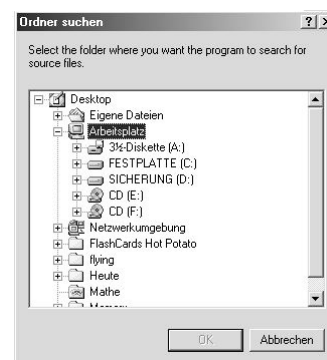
Ordner suchen

?

×

Select the folder where you want the program to search for source files.

Desktop
Eigene Dateien
Arbeitsplatz
3½-Diskette (A:)
FESTPLATTE (C:)
SICHERUNG (D:)
CD (E:)
CD (F:)
Netzwerkumgebung
FlashCards Hot Potato
flying
Heute
Mathe
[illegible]

OK

Abbrechen